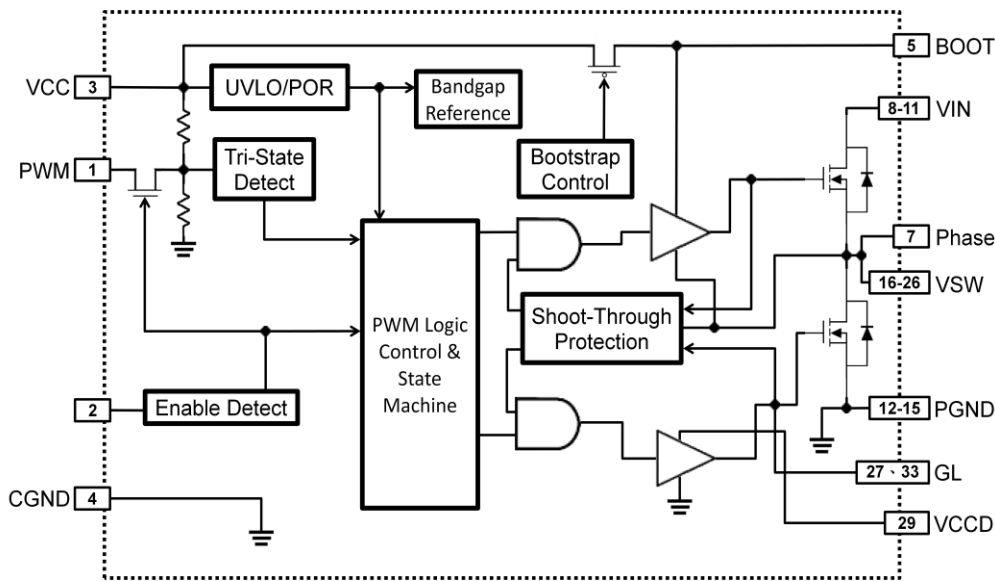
5 BOOT

VCC 3

UVLO/POR

Bandgap Reference

8-11 VIN

PWM 1

Tri-State Detect

Bootstrap Control

7 Phase

16-26 VSW

PWM Logic Control & State Machine

Shoot-Through Protection

2

Enable Detect

12-15 PGND

27、33 GL

CGND 4

29 VCCD